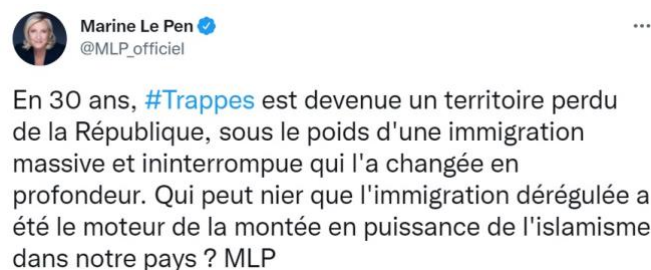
Marine Le Pen
@MLP_officiel

En 30 ans, #Trappes est devenue un territoire perdu de la République, sous le poids d'une immigration massive et ininterrompue qui l'a changée en profondeur. Qui peut nier que l'immigration dérégulée a été le moteur de la montée en puissance de l'islamisme dans notre pays ? MLP